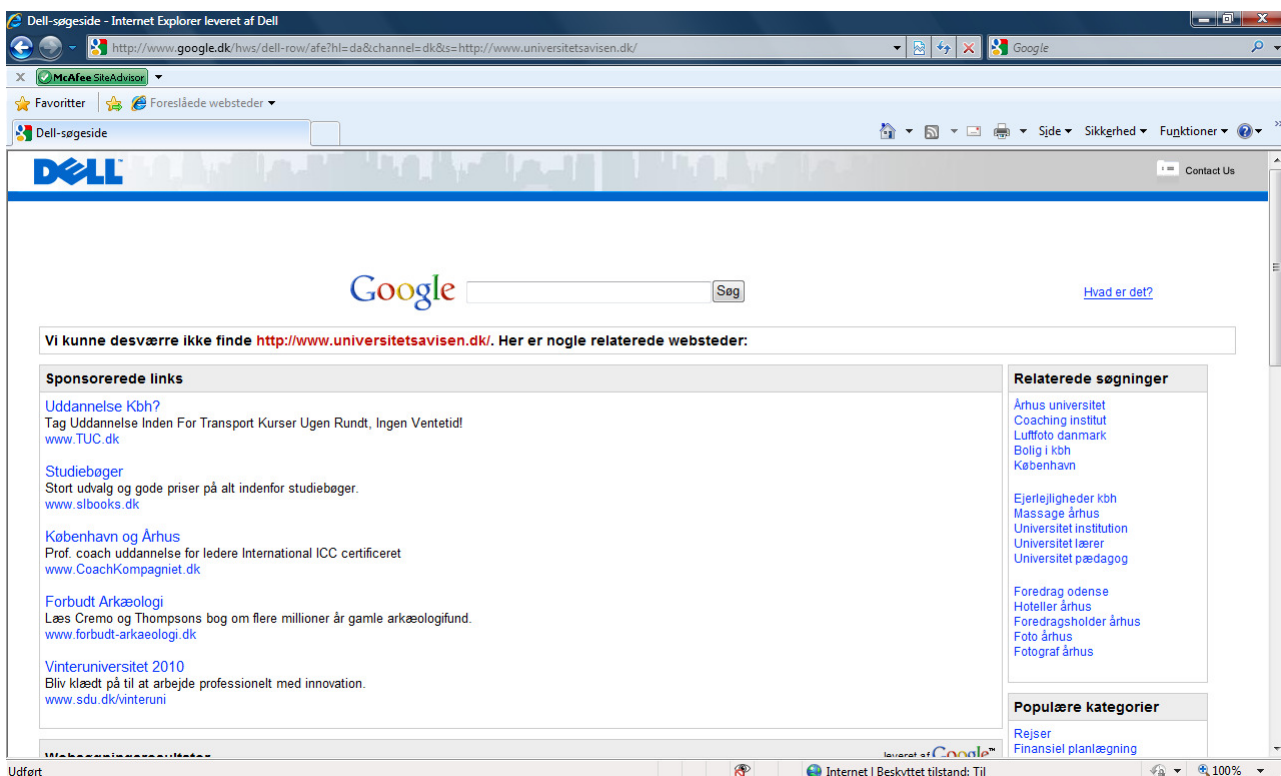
Dell-søgeside - Internet Explorer leveret af Dell

http://www.google.dk/hws/dell-row/afe?hl=da&channel=dk&s=http://www.universitetsavisen.dk/

Google

McAfee SiteAdvisor

Favoritter

Foreslåede websteder

Dell-søgeside

Side ▾ Sikkerhed ▾ Funktioner ▾

DELL

Contact Us

Google

Søg

Hvad er det?

Vi kunne desværre ikke finde http://www.universitetsavisen.dk/. Her er nogle relaterede websteder:

Sponsorerede links

Uddannelse Kbh?
Tag Uddannelse Inden For Transport Kurser Ugen Rundt, Ingen Ventetid!
www.TUC.dk

Studiebøger
Stort udvalg og gode priser på alt indenfor studiebøger.
www.slbooks.dk

København og Århus
Prof. coach uddannelse for ledere International ICC certificeret
www.CoachKompagniet.dk

Forbudt Arkæologi
Læs Cremo og Thompsons bog om flere millioner år gamle arkæologifund.
www.forbudt-arkaeologi.dk

Vinteruniversitet 2010
Bliv klædt på til at arbejde professionelt med innovation.
www.sdu.dk/vinteruni

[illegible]

leveret af Google

Relaterede søgninger

Århus universitet
Coaching institut
Luftfoto danmark
Bolig i kbh
København

Ejerlejligheder kbh
Massage århus
Universitet institution
Universitet lærer
Universitet pædagog

Foredrag odense
Hoteller århus
Foredragsholder århus
Foto århus
Fotograf århus

Populære kategorier

Rejser
Finansiel planlægning

Udført

Internet | Beskyttet tilstand: Til

100%